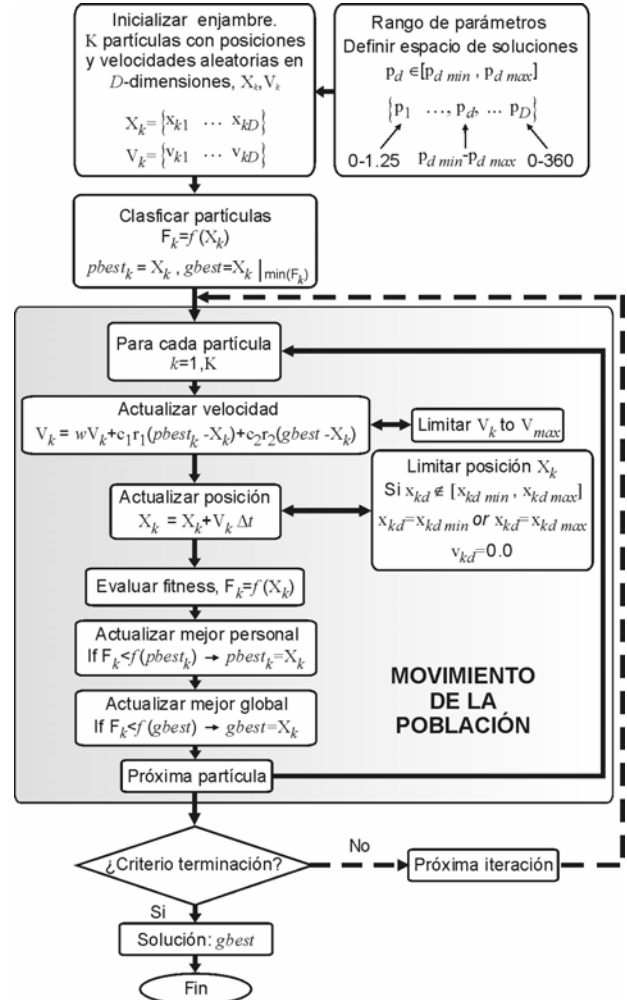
Inicializar enjambre. K partículas con posiciones y velocidades aleatorias en $D$-dimensiones, $X_k, V_k$

$X_k = \{x_{k1} \ \dots \ x_{kD}\}$

$V_k = \{v_{k1} \ \dots \ v_{kD}\}$

Rango de parámetros
Definir espacio de soluciones
$p_d \in [p_{d\,min}, p_{d\,max}]$

$\{p_1 \ \dots, p_d, \dots \ p_D\}$

0-1.25 $p_{d\,min}$-$p_{d\,max}$ 0-360

Clasficar partículas
$F_k = f(X_k)$
$pbest_k = X_k$, $gbest = X_k |_{min(F_k)}$

Para cada partícula
$k=1,K$

Actualizar velocidad
$V_k = wV_k + c_1 r_1 (pbest_k - X_k) + c_2 r_2 (gbest - X_k)$

Limitar $V_k$ to $V_{max}$

Actualizar posición
$X_k = X_k + V_k \Delta t$

Limitar posición $X_k$
Si $x_{kd} \notin [x_{kd\,min}, x_{kd\,max}]$
$x_{kd} = x_{kd\,min}$ or $x_{kd} = x_{kd\,max}$
$v_{kd} = 0.0$

Evaluar fitness, $F_k = f(X_k)$

Actualizar mejor personal
If $F_k < f(pbest_k) \rightarrow pbest_k = X_k$

Actualizar mejor global
If $F_k < f(gbest) \rightarrow gbest = X_k$

MOVIMIENTO DE LA POBLACIÓN

Próxima partícula

¿Criterio terminación?

No

Próxima iteración

Si

Solución: $gbest$

Fin